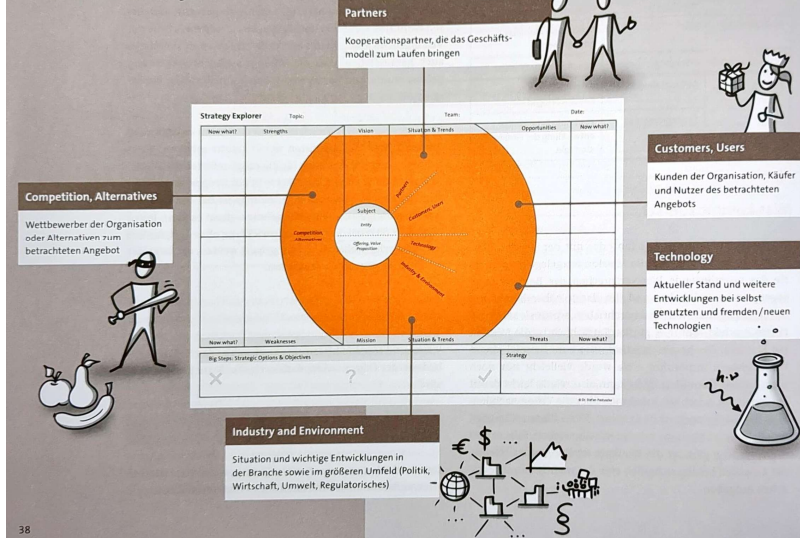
Partners

Kooperationspartner, die das Geschäftsmodell zum Laufen bringen

Strategy Explorer Topic: Team: Date:

| Now what? | Strengths | Vision | Situation & Trends | Opportunities | Now what? |
|---|---|---|---|---|---|
| Now what? | Weaknesses | Mission | Situation & Trends | Threats | Now what? |

Competition Alternatives

Subject

Entity

Offering, Value Proposition

Partners

Customers, Users

Technology

Industry & Environment

Big Steps: Strategic Options & Objectives

Strategy

© Dr. Stefan Pietzsche

Customers, Users

Kunden der Organisation, Käufer und Nutzer des betrachteten Angebots

Competition, Alternatives

Wettbewerber der Organisation oder Alternativen zum betrachteten Angebot

Technology

Aktueller Stand und weitere Entwicklungen bei selbst genutzten und fremden / neuen Technologien

h·v

Industry and Environment

Situation und wichtige Entwicklungen in der Branche sowie im größeren Umfeld (Politik, Wirtschaft, Umwelt, Regulatorisches)

€ $

§

38